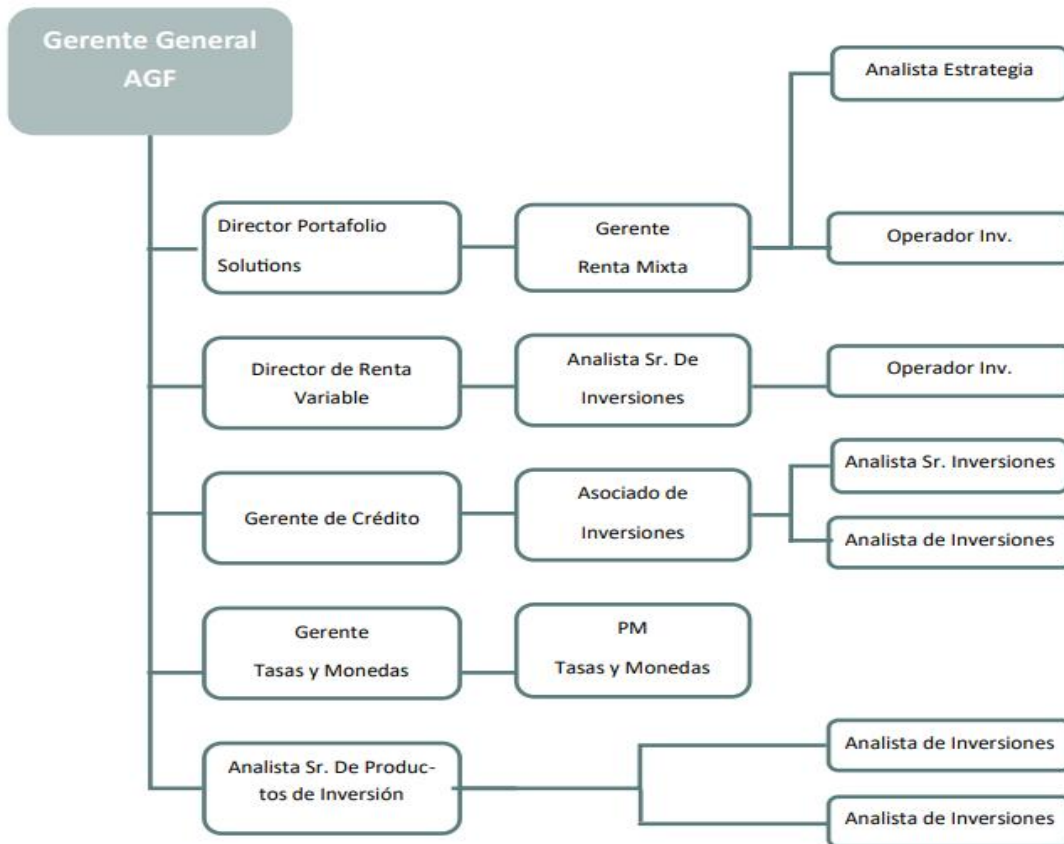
Gerente General AGF

Director Portafolio Solutions

Gerente Renta Mixta

Analista Estrategia

Operador Inv.

Director de Renta Variable

Analista Sr. De Inversiones

Operador Inv.

Gerente de Crédito

Asociado de Inversiones

Analista Sr. Inversiones

Analista de Inversiones

Gerente Tasas y Monedas

PM Tasas y Monedas

Analista Sr. De Productos de Inversión

Analista de Inversiones

Analista de Inversiones